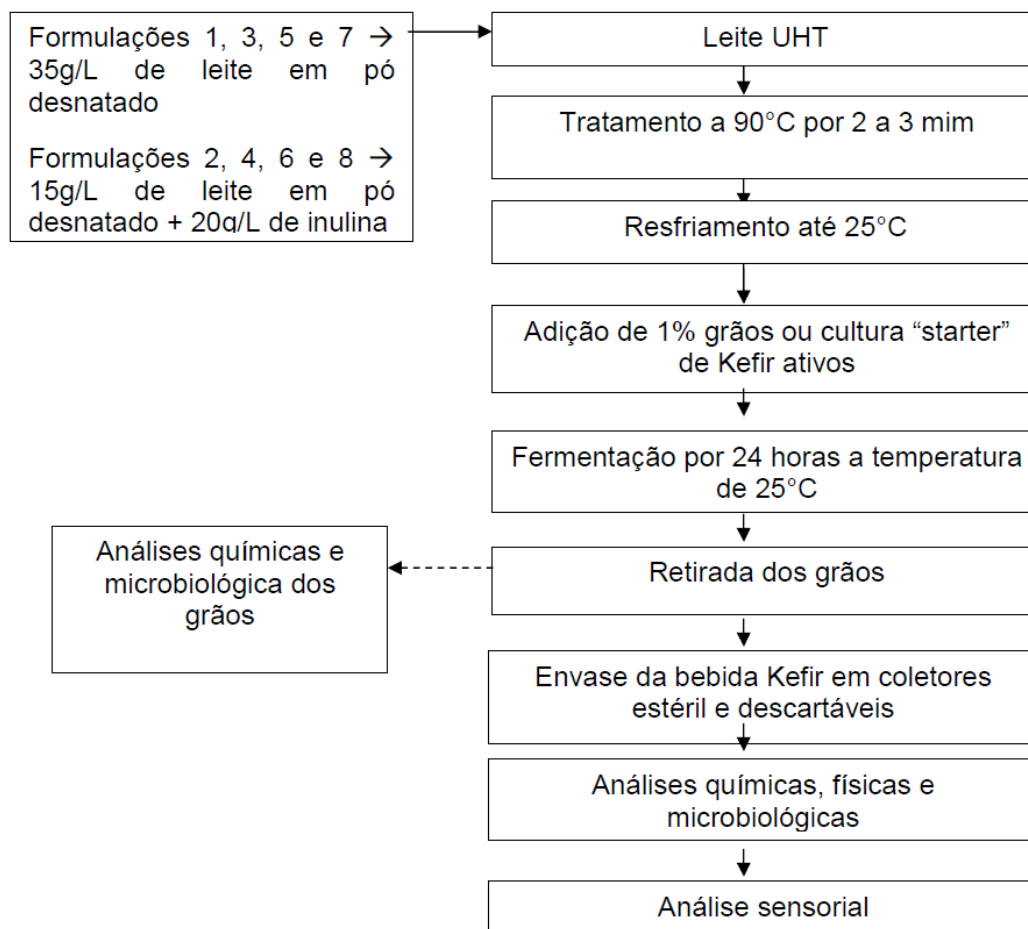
Formulações 1, 3, 5 e 7 → 35g/L de leite em pó desnatado

Formulações 2, 4, 6 e 8 → 15g/L de leite em pó desnatado + 20g/L de inulina

Leite UHT

Tratamento a 90°C por 2 a 3 mim

Resfriamento até 25°C

Adição de 1% grãos ou cultura “starter” de Kefir ativos

Fermentação por 24 horas a temperatura de 25°C

Retirada dos grãos

Análises químicas e microbiológica dos grãos

Envase da bebida Kefir em coletores estéril e descartáveis

Análises químicas, físicas e microbiológicas

Análise sensorial